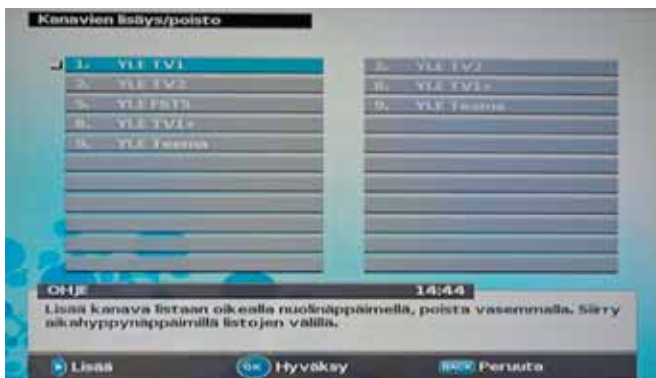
Kanavien lisäys/poisto

| |
|---|
| 1. YLE TV1 |
| 2. YLE TV2 |
| 5. YLE FST5 |
| 8. YLE TV1+ |
| 9. YLE Teema |

| |
|---|
| 2. YLE TV2 |
| 8. YLE TV1+ |
| 9. YLE Teema |

OHJE 14:44

Lisää kanava listaan oikealla nuolinäppäimellä, poista vasemmalla. Siirry aikahyppynäppäimillä listojen välillä.

Lisää OK Hyväksy BACK Peruuta